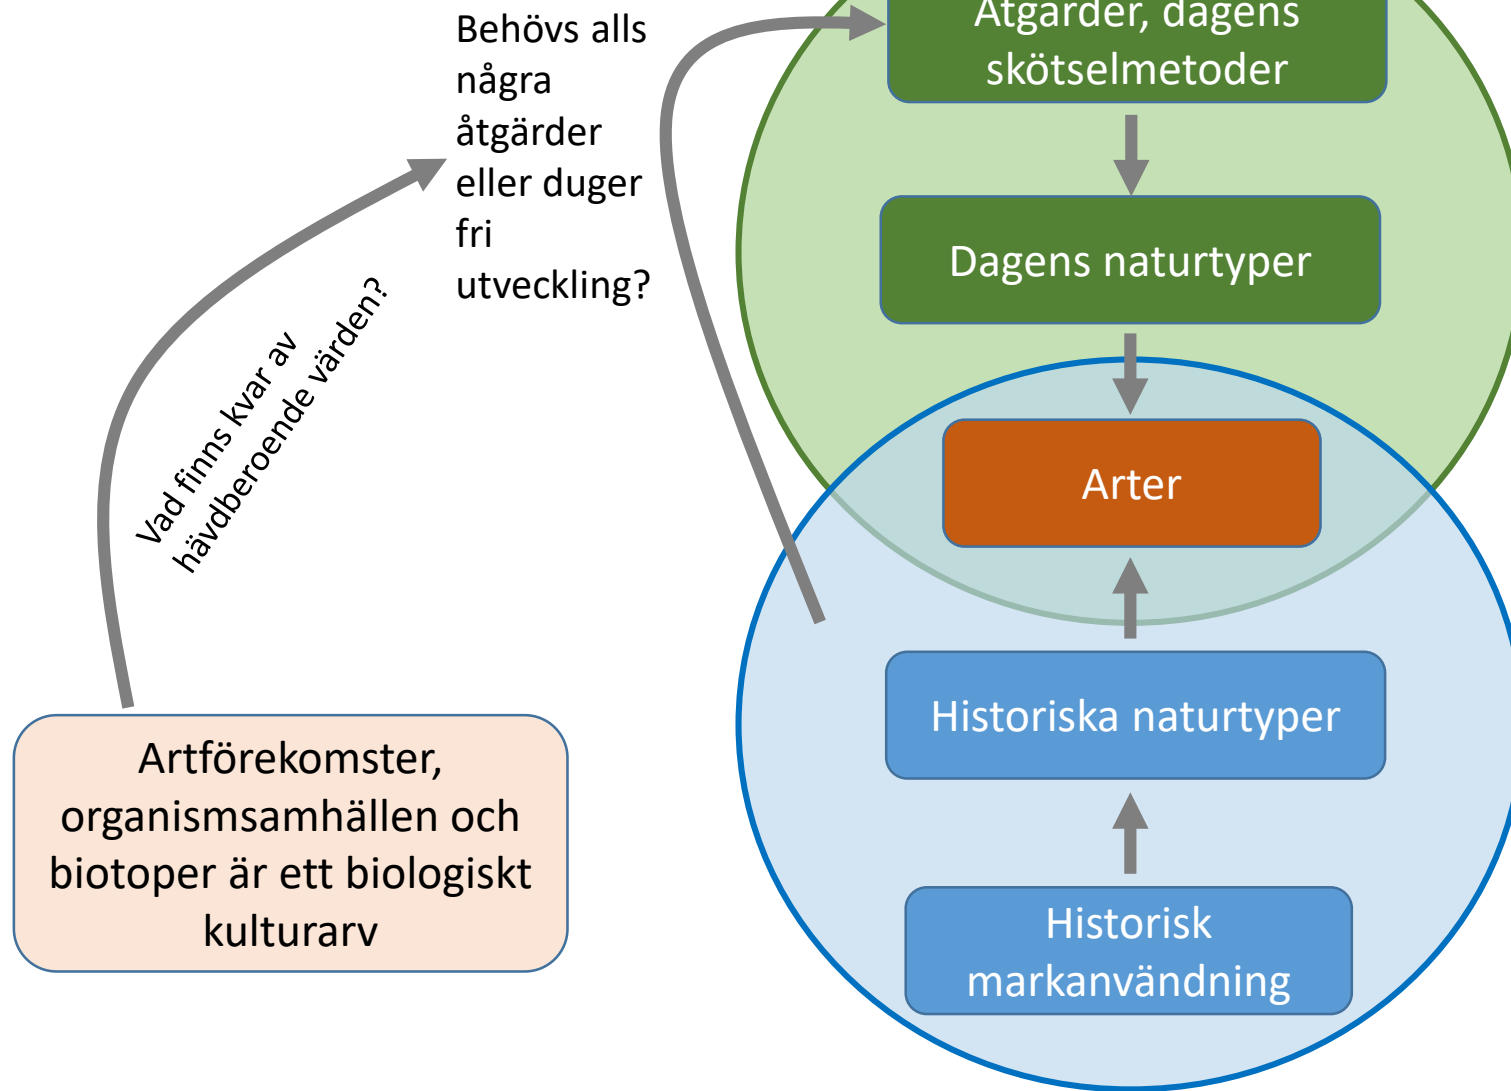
Behövs alls några åtgärder eller duger fri utveckling?

Åtgärder, dagens skötselmetoder

Dagens naturtyper

Arter

Vad finns kvar av hävdberoende värden?

Historiska naturtyper

Historisk markanvändning

Artförekomster, organismsamhällen och biotoper är ett biologiskt kulturarv